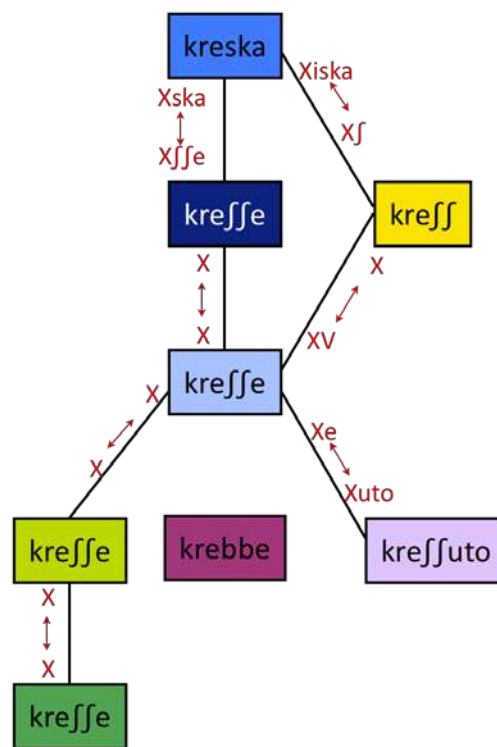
kreska

Xiska
$\leftrightarrow$
Xʃ

Xska
$\leftrightarrow$
Xʃʃe

kreʃʃe

kreʃʃ

X
$\leftrightarrow$
X

X
$\leftrightarrow$
XV

kreʃʃe

X
$\leftrightarrow$
X

Xe
$\leftrightarrow$
Xuto

kreʃʃe

krebbe

kreʃʃuto

X
$\leftrightarrow$
X

kreʃʃe